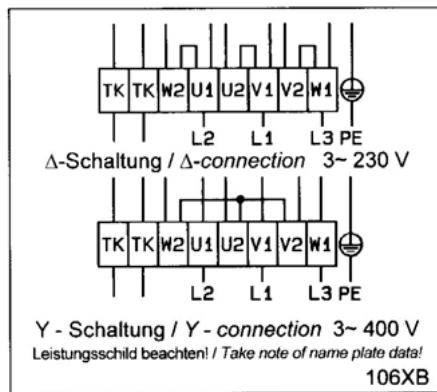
TK TK W2 U1 U2 V1 V2 W1

L2 L1 L3 PE

Δ-Schaltung / Δ-*connection* 3~ 230 V

TK TK W2 U1 U2 V1 V2 W1

L2 L1 L3 PE

Y - Schaltung / *Y - connection* 3~ 400 V

Leistungsschild beachten! / *Take note of name plate data!*

106XB